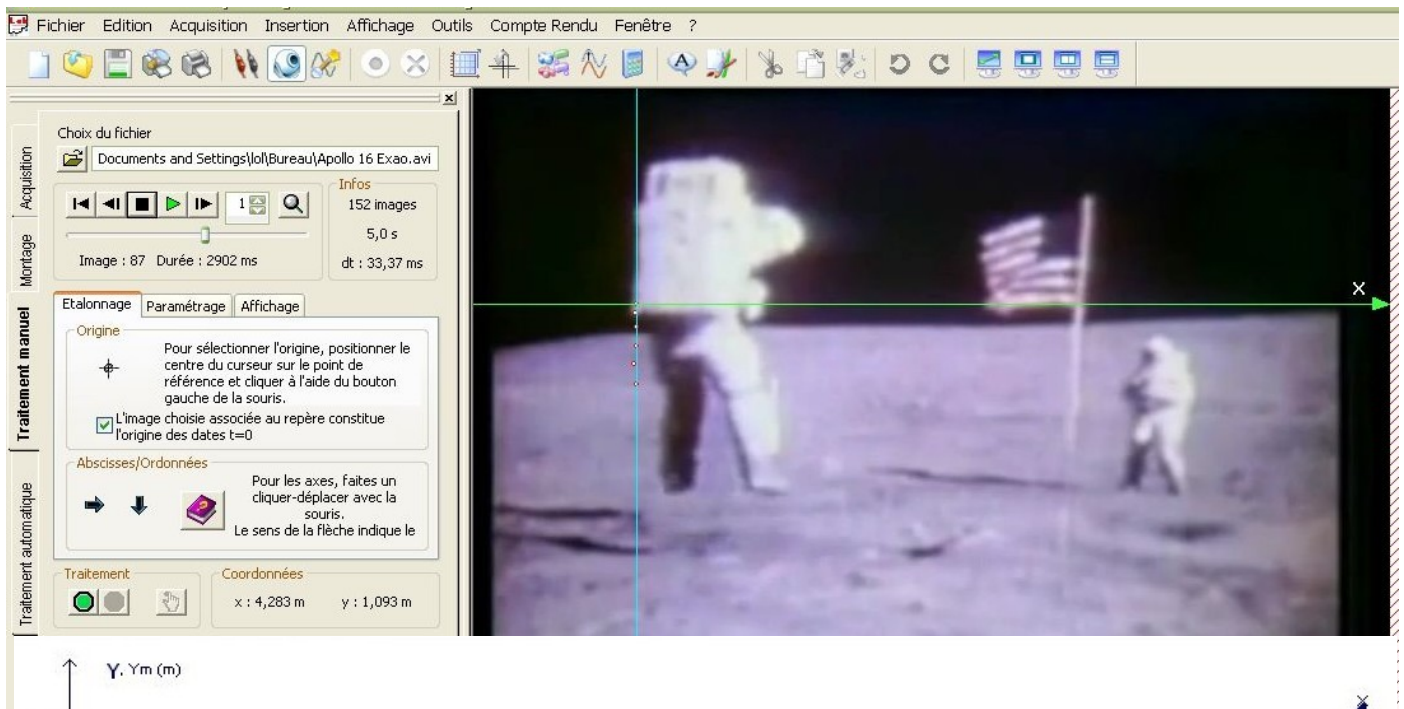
Fichier Edition Acquisition Insertion Affichage Outils Compte Rendu Fenêtre ?

Acquisition
Montage
Traitement manuel
Traitement automatique

Choix du fichier
Documents and Settings\lol\Bureau\Apollo 16 Exao.avi

1

Infos
152 images
5,0 s
dt : 33,37 ms

Image : 87 Durée : 2902 ms

Etalonnage Paramétrage Affichage

Origine
Pour sélectionner l'origine, positionner le centre du curseur sur le point de référence et cliquer à l'aide du bouton gauche de la souris.
L'image choisie associée au repère constitue l'origine des dates t=0

Abscisses/Ordonnées
Pour les axes, faites un cliquer-déplacer avec la souris.
Le sens de la flèche indique le

Traitement
Coordonnées
x : 4,283 m y : 1,093 m

X

Y. Ym (m)